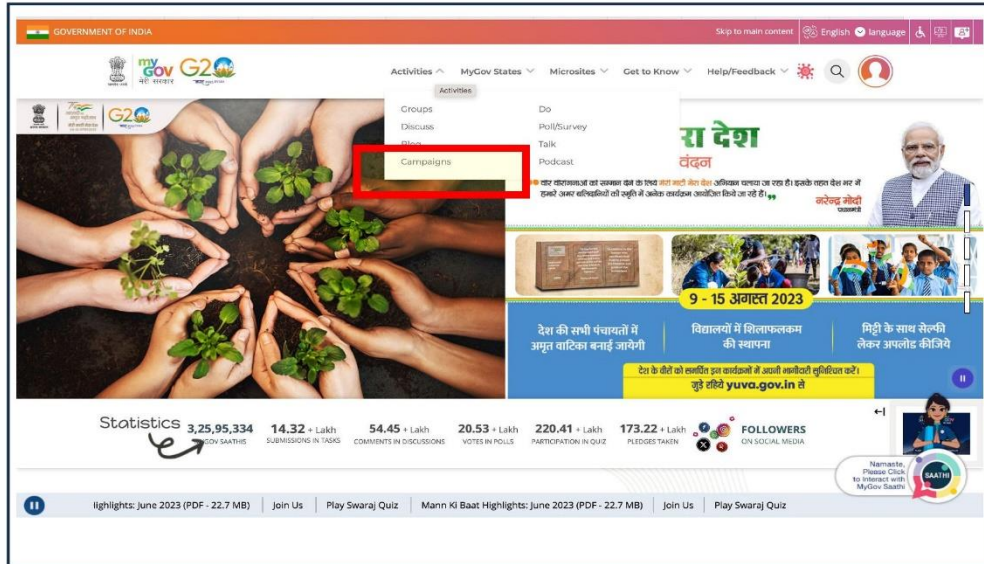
GOVERNMENT OF INDIA

Skip to main content English language

my Gov मेरी सरकार G20

Activities MyGov States Microsites Get to Know Help/Feedback

Activities

Groups
Discuss
Blog
Campaigns

Do
Poll/Survey
Talk
Podcast

G20

रा देश
वंदन

वीर वीरांगनाओं को सम्मान देने के लिये मेरी माटी मेरा देश अभियान चलाया जा रहा है। इसके तहत देश भर में हमारे अमर बलिदानियों की स्मृति में अनेक कार्यक्रम आयोजित किये जा रहे हैं।

नरेन्द्र मोदी

9 - 15 अगस्त 2023

देश की सभी पंचायतों में अमृत वाटिका बनाई जायेगी

विद्यालयों में शिलाफलकम की स्थापना

मिट्टी के साथ सेल्फी लेकर अपलोड कीजिये

देश के वीरों को समर्पित इन कार्यक्रमों में अपनी भागीदारी सुनिश्चित करें। जुड़े रहिये yuva.gov.in से

Statistics 3,25,95,334 MYGOV SAATHIS

14.32 + Lakh SUBMISSIONS IN TASKS

54.45 + Lakh COMMENTS IN DISCUSSIONS

20.53 + Lakh VOTES IN POLLS

220.41 + Lakh PARTICIPATION IN QUIZ

173.22 + Lakh PLEDGES TAKEN

FOLLOWERS ON SOCIAL MEDIA

Namaste, Please Click to Interact with MyGov Saathi

SAATHI

lighlights: June 2023 (PDF - 22.7 MB) | Join Us | Play Swaraj Quiz | Mann Ki Baat Highlights: June 2023 (PDF - 22.7 MB) | Join Us | Play Swaraj Quiz